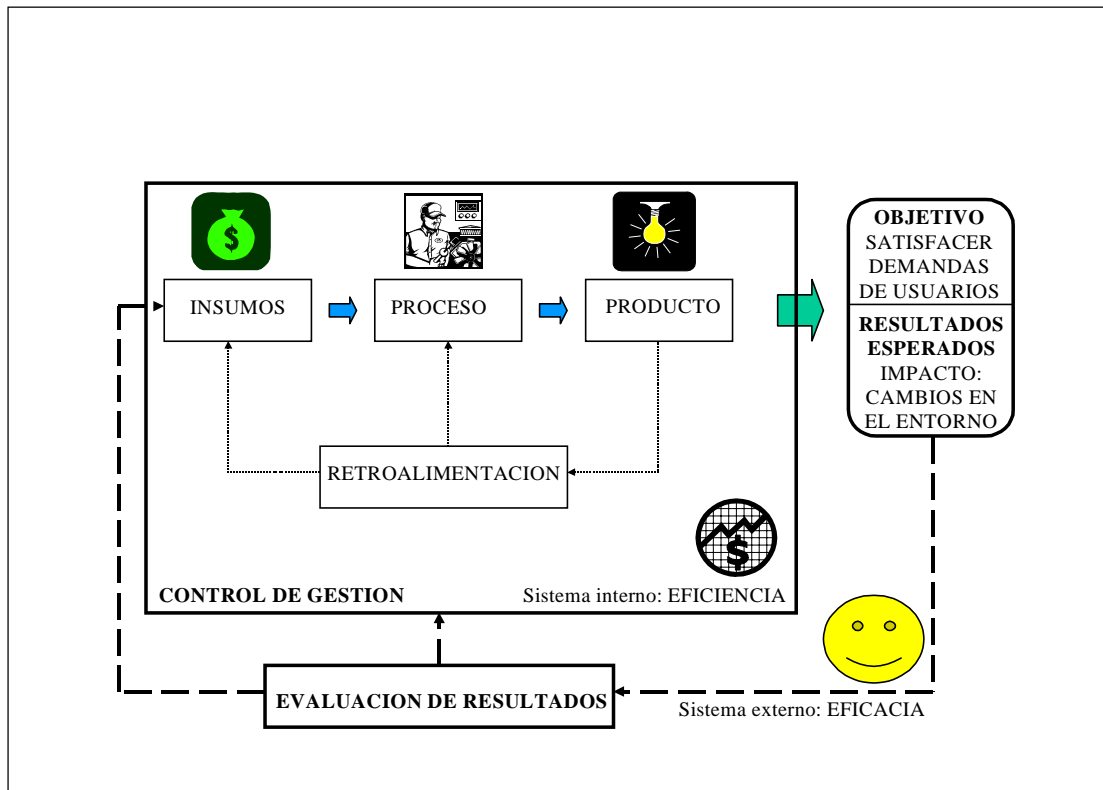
INSUMOS

PROCESO

PRODUCTO

RETROALIMENTACION

CONTROL DE GESTION

Sistema interno: EFICIENCIA

OBJETIVO
SATISFACER DEMANDAS DE USUARIOS

RESULTADOS ESPERADOS
IMPACTO: CAMBIOS EN EL ENTORNO

EVALUACION DE RESULTADOS

Sistema externo: EFICACIA